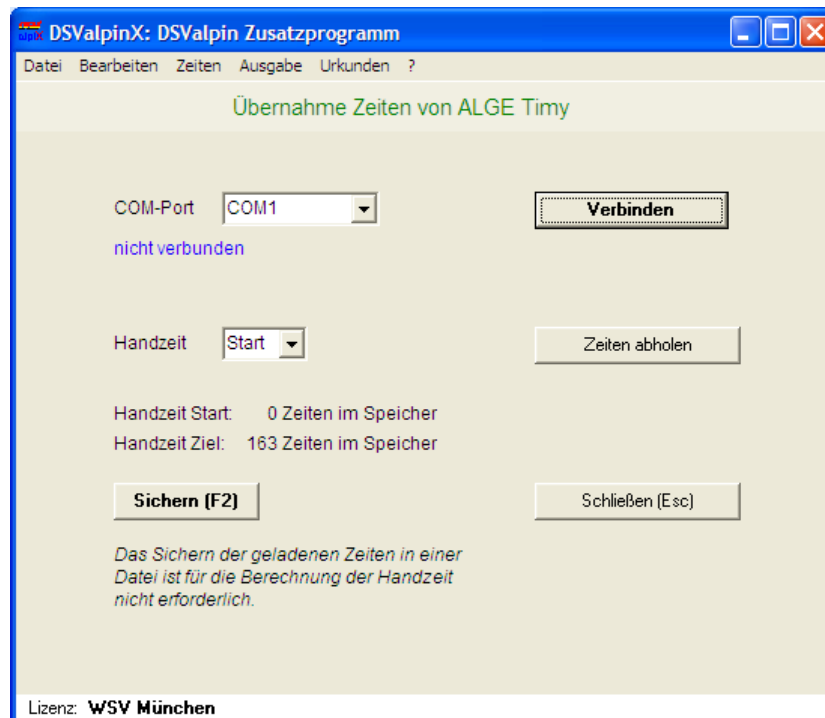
DSValpinX: DSValpin Zusatzprogramm

Datei Bearbeiten Zeiten Ausgabe Urkunden ?

Übernahme Zeiten von ALGE Timy

COM-Port COM1

Verbinden

nicht verbunden

Handzeit Start

Zeiten abholen

Handzeit Start: 0 Zeiten im Speicher

Handzeit Ziel: 163 Zeiten im Speicher

Sichern (F2)

Schließen (Esc)

Das Sichern der geladenen Zeiten in einer Datei ist für die Berechnung der Handzeit nicht erforderlich.

Lizenz: WSV München